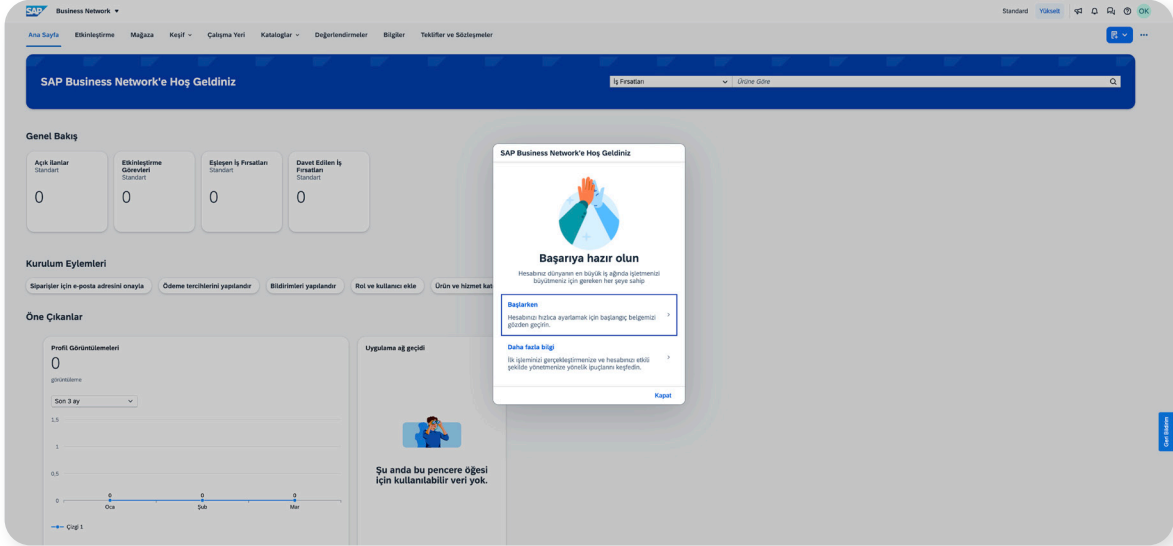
SAP Business Network ▾

Standard Yükselt OK

Ana Sayfa Etkinleştirme Mağaza Keşif ⌄ Çalışma Yeri Kataloglar ⌄ Değerlendirmeler Bilgiler Teklifler ve Sözleşmeler

SAP Business Network'e Hoş Geldiniz

İş Fırsatları Ürüne Göre

Genel Bakış

Açık İlanlar
Standart
0

Etkinleştirme Görevleri
Standart
0

Eşleşen İş Fırsatları
Standart
0

Davet Edilen İş Fırsatları
Standart
0

Kurulum Eylemleri

Siparişler için e-posta adresini onayla Ödeme tercihlerini yapılandır Bildirimleri yapılandır Rol ve kullanıcı ekle Ürün ve hizmet kat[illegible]

Öne Çıkanlar

Profil Görüntülemeleri
0
görüntüleme
Son 3 ay
1,5
1
0,5
0
0 0 0
Oca Şub Mar
Çizgi 1

Uygulama ağ geçidi

Şu anda bu pencere öğesi için kullanılabilir veri yok.

SAP Business Network'e Hoş Geldiniz

Başarıya hazır olun

Hesabınız dünyanın en büyük iş ağında işletmenizi büyütmeniz için gereken her şeye sahip

Başlarken
Hesabınızı hızlıca ayarlamak için başlangıç belgemizi gözden geçirin.

Daha fazla bilgi
İlk işleminizi gerçekleştirmenize ve hesabınızı etkili şekilde yönetmenize yönelik ipuçlarını keşfedin.

Kapat

Geri Bildirim